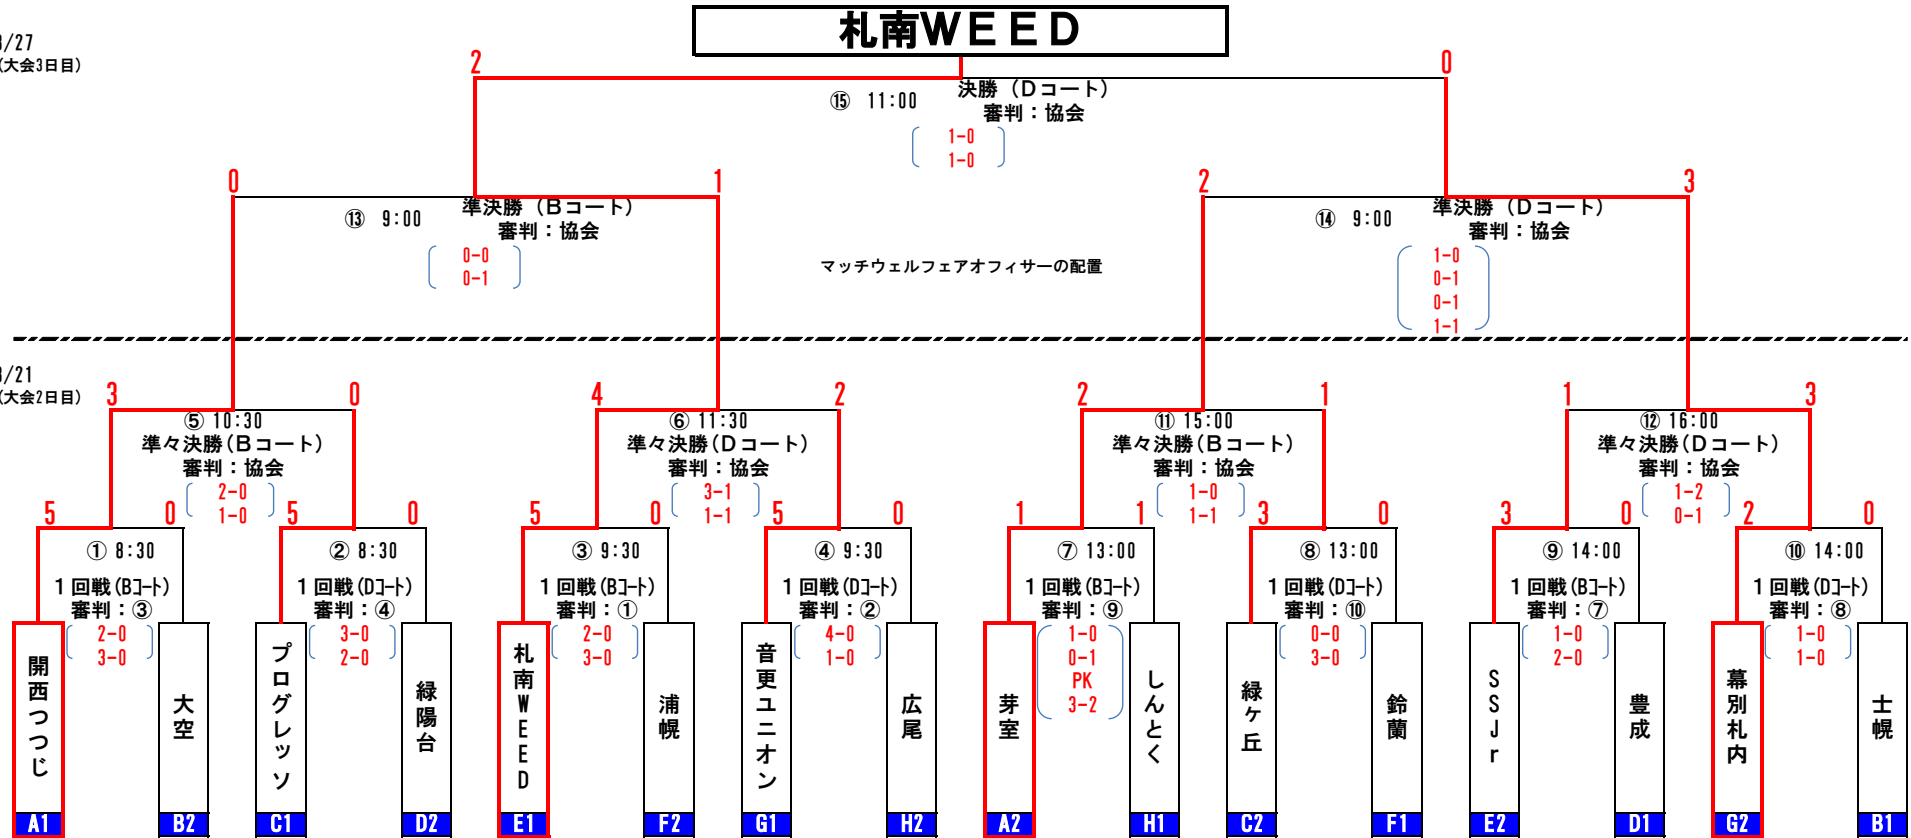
/27
(大会3日目)

札南WEED

2
0
⑮ 11:00
決勝 (Dコート)
審判：協会
1-0
1-0

0
1
⑬ 9:00
準決勝 (Bコート)
審判：協会
0-0
0-1

マッチウェルフェアオフィサーの配置

2
3
⑭ 9:00
準決勝 (Dコート)
審判：協会
1-0
0-1
0-1
1-1

/21
(大会2日目)

3
0
⑤ 10:30
準々決勝(Bコート)
審判：協会
2-0
1-0

4
2
⑥ 11:30
準々決勝(Dコート)
審判：協会
3-1
1-1

2
1
⑪ 15:00
準々決勝(Bコート)
審判：協会
1-0
1-1

1
3
⑫ 16:00
準々決勝(Dコート)
審判：協会
1-2
0-1

5
0
① 8:30
1回戦(Bコート)
審判：③
2-0
3-0

5
0
② 8:30
1回戦(Dコート)
審判：④
3-0
2-0

5
0
③ 9:30
1回戦(Bコート)
審判：①
2-0
3-0

5
0
④ 9:30
1回戦(Dコート)
審判：②
4-0
1-0

1
1
⑦ 13:00
1回戦(Bコート)
審判：⑨
1-0
0-1
PK
3-2

3
0
⑧ 13:00
1回戦(Dコート)
審判：⑩
0-0
3-0

3
0
⑨ 14:00
1回戦(Bコート)
審判：⑦
1-0
2-0

2
0
⑩ 14:00
1回戦(Dコート)
審判：⑧
1-0
1-0

開西つつじ
A1
大空
B2
プログレッソ
C1
緑陽台
D2
札南WEED
E1
浦幌
F2
音更ユニオン
G1
広尾
H2
芽室
A2
しんとく
H1
緑ヶ丘
C2
鈴蘭
F1
SSJr
E2
豊成
D1
幕別札内
G2
士幌
B1